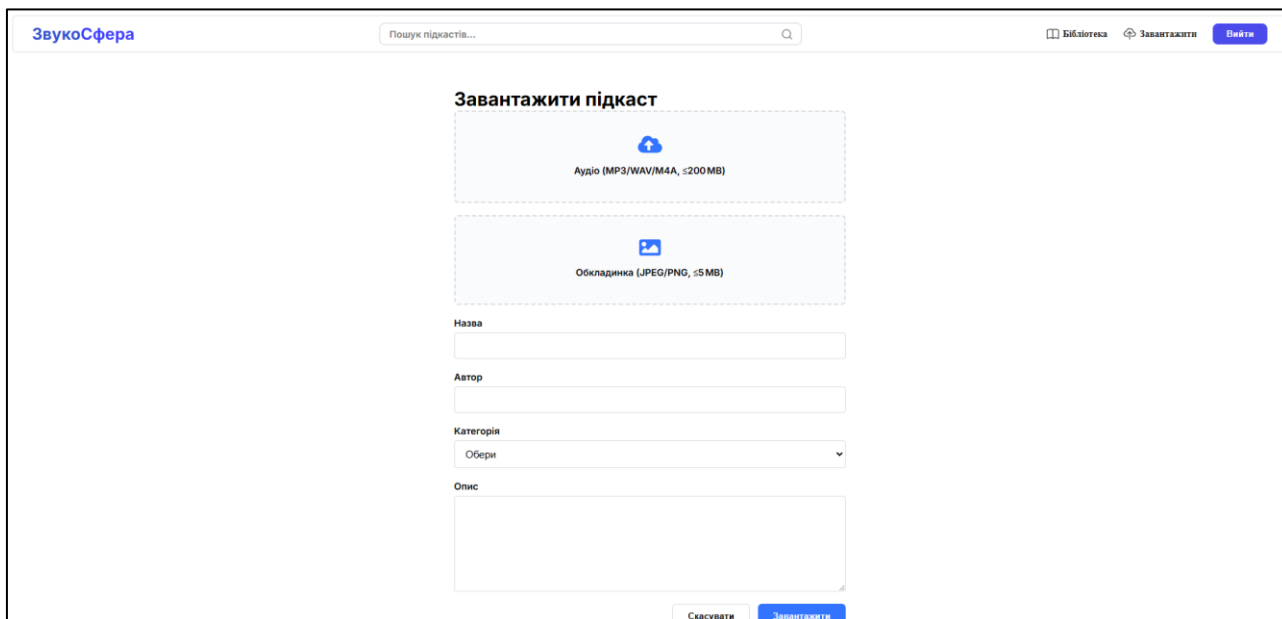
ЗвукоСфера

Пошук підкастів...

Бібліотека Завантажити Вийти

Завантажити підкаст

Аудіо (MP3/WAV/M4A, ≤200 MB)

Обкладинка (JPEG/PNG, ≤5 MB)

Назва

Автор

Категорія

Обери

Опис

Скасувати Завантажити